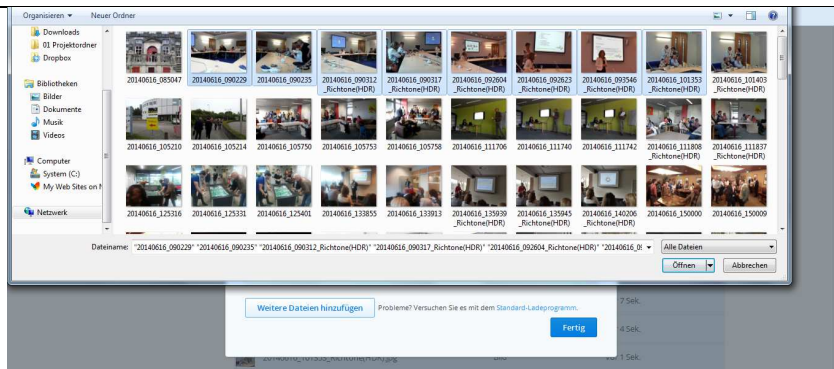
Organisieren ▾ Neuer Ordner

Downloads
01 Projektordner
Dropbox

Bibliotheken
Bilder
Dokumente
Musik
Videos

Computer
System (C:)
My Web Sites on M

Netzwerk

20140616_085047
20140616_090229
20140616_090235
20140616_090312_Richtone(HDR)
20140616_090317_Richtone(HDR)
20140616_092604_Richtone(HDR)
20140616_092623_Richtone(HDR)
20140616_093546_Richtone(HDR)
20140616_101353_Richtone(HDR)
20140616_101403_Richtone(HDR)

20140616_105210
20140616_105214
20140616_105750
20140616_105753
20140616_105758
20140616_111706
20140616_111740
20140616_111742
20140616_111808_Richtone(HDR)
20140616_111837_Richtone(HDR)

20140616_125316
20140616_125331
20140616_125401
20140616_133855
20140616_133913
20140616_135939_Richtone(HDR)
20140616_135945_Richtone(HDR)
20140616_140206_Richtone(HDR)
20140616_150000
20140616_150009

Dateiname: "20140616_090229" "20140616_090235" "20140616_090312_Richtone(HDR)" "20140616_090317_Richtone(HDR)" "20140616_092604_Richtone(HDR)" "20140616_0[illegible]

Alle Dateien

Öffnen
Abbrechen

7 Sek.

Weitere Dateien hinzufügen
Probleme? Versuchen Sie es mit dem Standard-Ladeprogramm.

4 Sek.

Fertig

1 Sek.